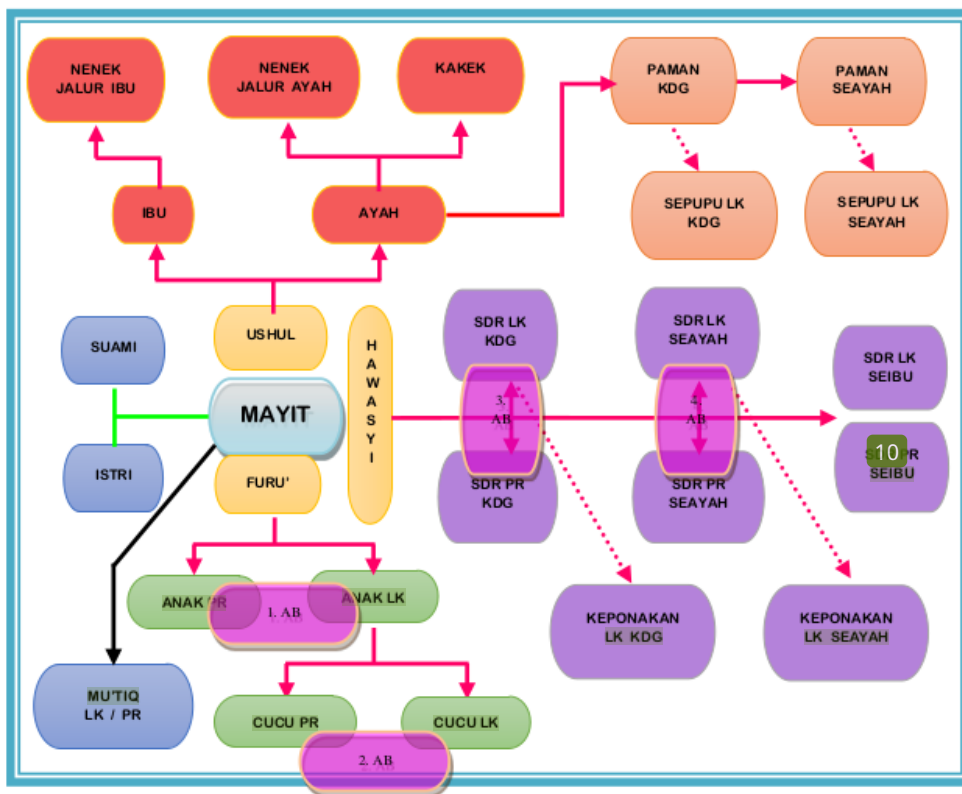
NENEK JALUR IBU

NENEK JALUR AYAH

KAKEK

PAMAN KDG

PAMAN SEAYAH

IBU

AYAH

SEPUPU LK KDG

SEPUPU LK SEAYAH

SUAMI

USHUL

H A W A S Y I

SDR LK KDG

SDR LK SEAYAH

SDR LK SEIBU

MAYIT

3. AB

2. AB

ISTRI

FURU'

SDR PR KDG

SDR PR SEAYAH

10

S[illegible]R SEIBU

ANAK PR

1. AB

ANAK LK

KEPONAKAN LK KDG

KEPONAKAN LK SEAYAH

MU'TIQ LK / PR

CUCU PR

CUCU LK

2. AB